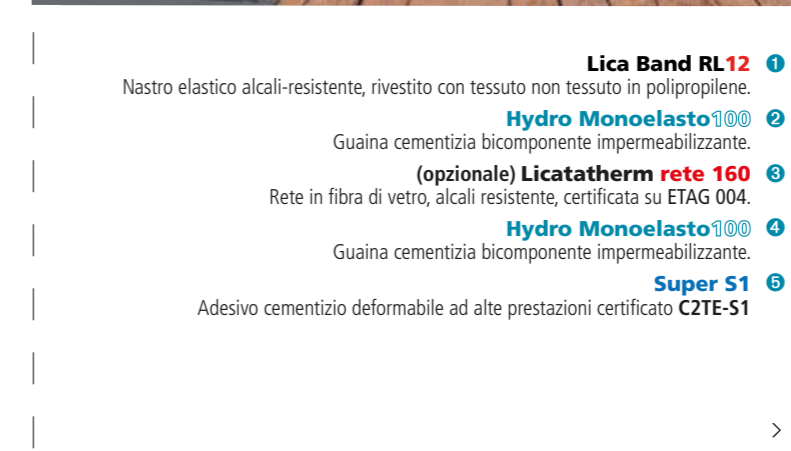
Lica Band RL12 ❶
Nastro elastico alcali-resistente, rivestito con tessuto non tessuto in polipropilene.

Hydro Monoelasto100 ❷
Guaina cementizia bicomponente impermeabilizzante.

(opzionale) Licatatherm rete 160 ❸
Rete in fibra di vetro, alcali resistente, certificata su ETAG 004.

Hydro Monoelasto100 ❹
Guaina cementizia bicomponente impermeabilizzante.

Super S1 ❺
Adesivo cementizio deformabile ad alte prestazioni certificato C2TE-S1